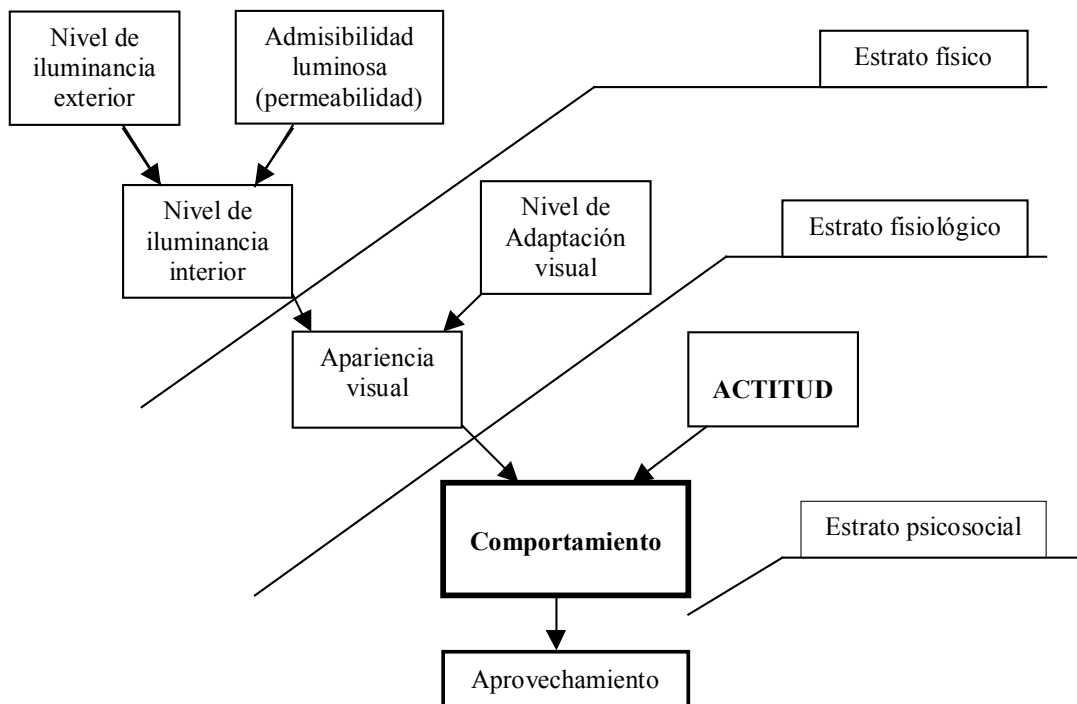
Nivel de iluminancia exterior

Admisibilidad luminosa (permeabilidad)

Estrato físico

Nivel de iluminancia interior

Nivel de Adaptación visual

Estrato fisiológico

Apariencia visual

ACTITUD

Comportamiento

Estrato psicosocial

Aprovechamiento